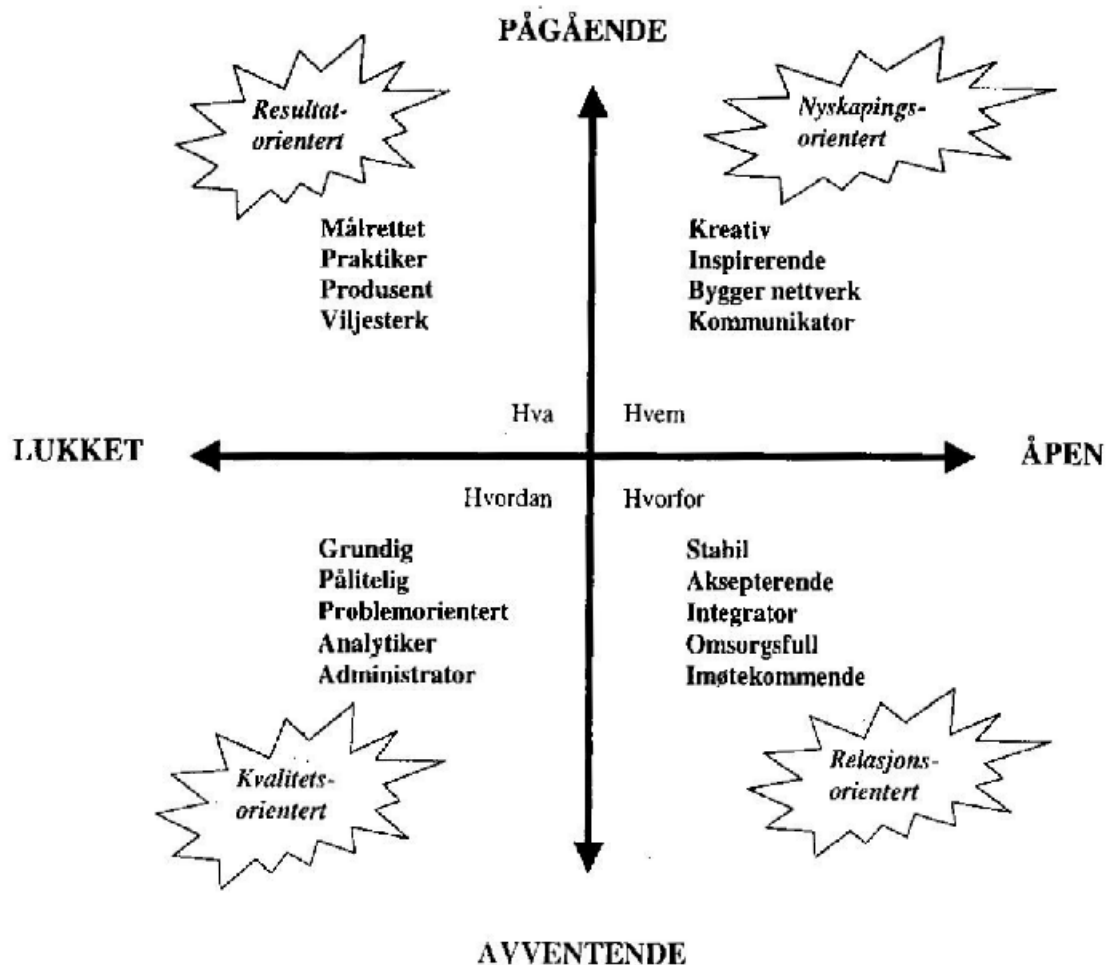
PÅGÅENDE

Resultatorientert

Nyskapingsorientert

Målrettet
Praktiker
Produsent
Viljesterk

Kreativ
Inspirerende
Bygger nettverk
Kommunikator

Hva

Hvem

LUKKET

ÅPEN

Hvordan

Hvorfor

Grundig
Pålitelig
Problemorientert
Analytiker
Administrator

Stabil
Aksepterende
Integrator
Omsorgsfull
Imøtekommende

Kvalitetsorientert

Relasjonsorientert

AVVENTENDE